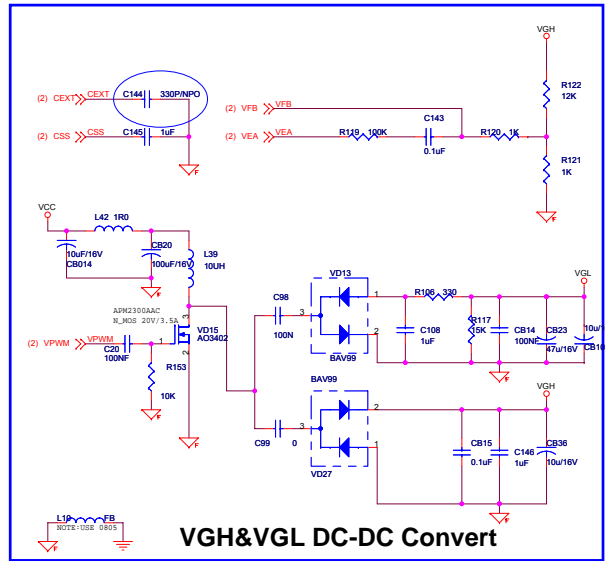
(2) CEXT CEXT C144 330P/NPO
(2) CSS CSS C145 1uF
F

(2) VFB VFB
(2) VEA VEA R119 100K C143 0.1uF R120 1K
VGH R122 12K R121 1K F

VCC L42 1R0
10uF/16V CB014
CB20 100uF/16V
L39 10UH
F
APM2300AAC N_MOS 20V/3.5A
(2) VPWM VPWM C20 100NF
1
VD15 AO3402
3 2
R153 10K
F

C98 100N
3
VD13
1 2
BAV99
R106 330
R117 15K
C108 1uF
CB14 100NF
CB23 47u/16V
10u/ CB10
VGL
F

BAV99
C99 0
3
2 1
VD27
VGH
CB15 0.1uF
C146 1uF
CB36 10u/16V
F

L1 FB NOTE:USE 0805
F

VGH&VGL DC-DC Convert